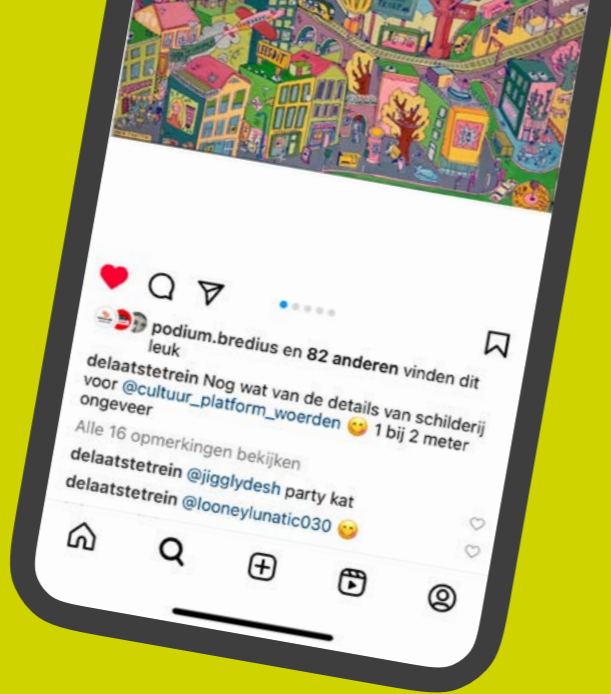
podium.bredius en 82 anderen vinden dit leuk

delaatstetrein Nog wat van de details van schilderij voor @cultuur_platform_woerden 😋 1 bij 2 meter ongeveer

Alle 16 opmerkingen bekijken

delaatstetrein @jigglydesh party kat

delaatstetrein @looneylunatic030 😋